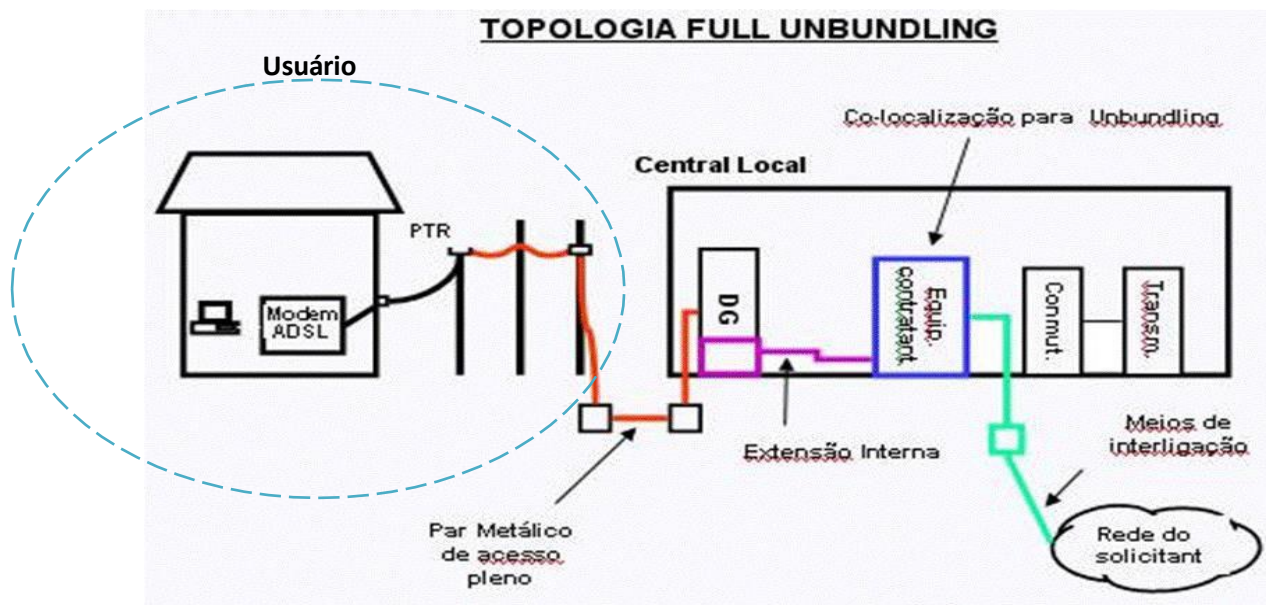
TOPOLOGIA FULL UNBUNDLING

Usuário

Co-localização para Unbundling

Central Local

PTR

Modem ADSL

DG

Equip. contratant

Conmut.

Transm.

Meios de interligação

Extensão Interna

Rede do solicitant

Par Metálico de acesso pleno